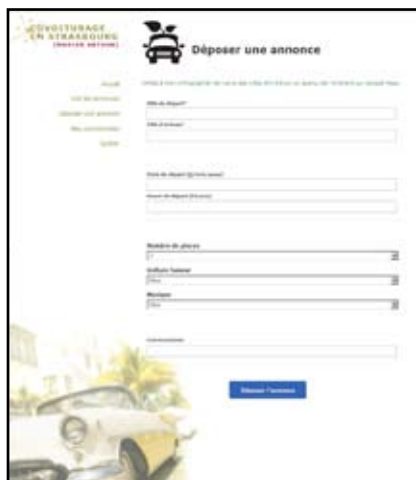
COVOITURAGE
EN STRASBOURG
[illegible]

Déposer une annonce

Accueil
Voir les annonces
Déposer une annonce
Mes annonces
Quitter

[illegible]

Ville de départ*

Ville d'arrivée*

Date de départ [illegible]

Heure de départ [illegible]

Nombre de places
1

Voiture fumeur
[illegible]

Musique
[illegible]

Commentaires

Déposer l'annonce